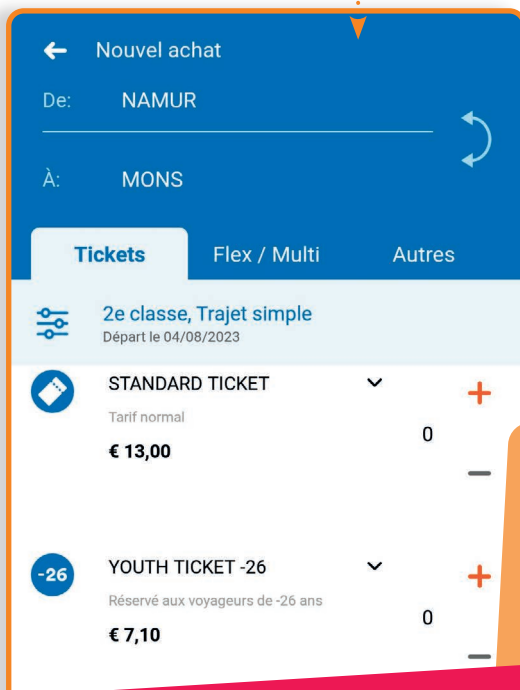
Nouvel achat

De: NAMUR

À: MONS

Tickets Flex / Multi Autres

2e classe, Trajet simple
Départ le 04/08/2023

STANDARD TICKET
Tarif normal
€ 13,00
+
0
−

-26
YOUTH TICKET -26
Réservé aux voyageurs de -26 ans
€ 7,10
+
0
−